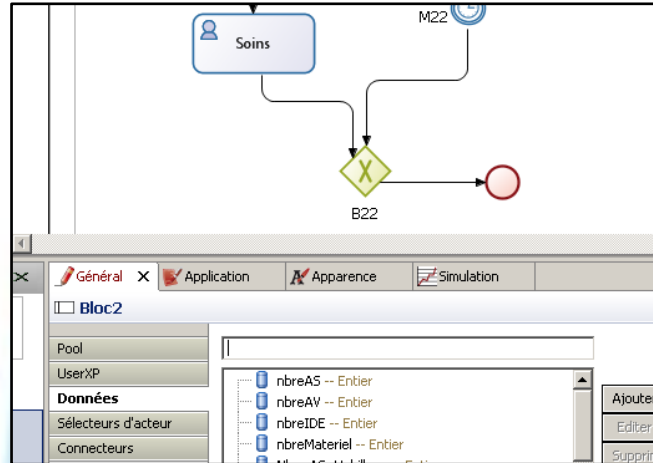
Soins

M22

B22

Général

Application

Apparence

Simulation

Bloc2

Pool

UserXP

Données

Sélecteurs d'acteur

Connecteurs

nbreAS -- Entier
nbreAV -- Entier
nbreIDE -- Entier
nbreMateriel -- Entier
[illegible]

Ajoute

Editer

Supprim